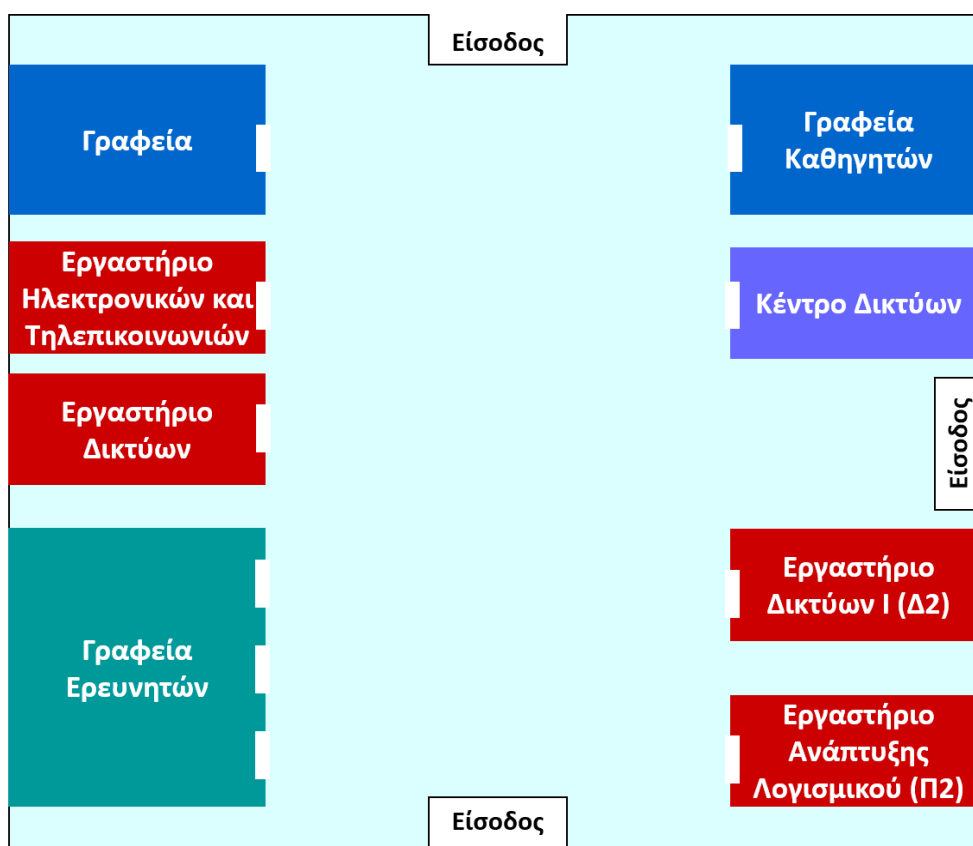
Είσοδος

Γραφεία

Γραφεία Καθηγητών

Εργαστήριο Ηλεκτρονικών και Τηλεπικοινωνιών

Κέντρο Δικτύων

Εργαστήριο Δικτύων

Είσοδος

Γραφεία Ερευνητών

Εργαστήριο Δικτύων Ι (Δ2)

Εργαστήριο Ανάπτυξης Λογισμικού (Π2)

Είσοδος